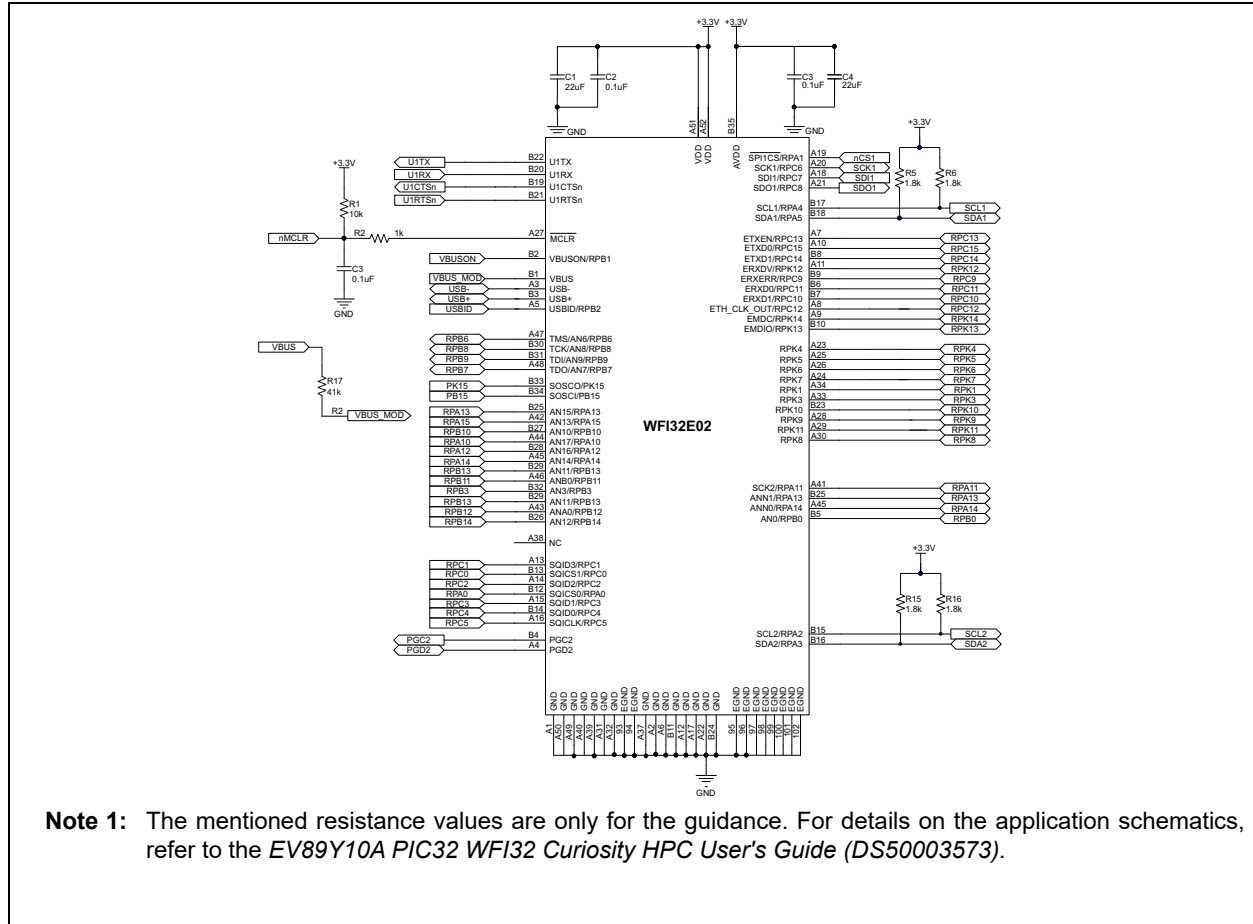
+3.3V +3.3V

C1 22uF C2 0.1uF GND

C3 0.1uF C4 22uF GND

A51 A52 B35

VDD VDD AVDD

U1TX B22 U1TX
U1RX B20 U1RX
U1CTSn B19 U1CTSn
U1RTSn B21 U1RTSn

+3.3V
R1 10k
nMCLR R2 1k A27 MCLR
C3 0.1uF
GND

VBUSON B2 VBUSON/RPB1
VBUS_MOD B1 VBUS
USB- A3 USB-
USB+ B3 USB+
USBID A5 USBID/RPB2

RPB6 A47 TMS/AN6/RPB6
RPB8 B30 TCK/AN8/RPB8
RPB9 B31 TDI/AN9/RPB9
RPB7 A48 TDO/AN7/RPB7

VBUS
R17 41k
R2 VBUS_MOD

PK15 B33 SOSCO/PK15
PB15 B34 SOSCI/PB15

RPA13 B25 AN15/RPA13
RPA15 A42 AN13/RPA15
RPB10 B27 AN10/RPB10
RPA10 A44 AN17/RPA10
RPA12 B28 AN16/RPA12
RPA14 A45 AN14/RPA14
RPB13 B29 AN11/RPB13
RPB11 A46 ANB0/RPB11
RPB3 B32 AN3/RPB3
RPB13 B29 AN11/RPB13
RPB12 A43 ANA0/RPB12
RPB14 B26 AN12/RPB14

A38 NC

A13 SQID3/RPC1
RPC1 B13 SQICS1/RPC0
RPC0 A14 SQID2/RPC2
RPC2 B12 SQICS0/RPA0
RPA0 A15 SQID1/RPC3
RPC3 B14 SQID0/RPC4
RPC4 A16 SQICLK/RPC5
RPC5

PGC2 B4 PGC2
PGD2 A4 PGD2

WFI32E02

SPI1CS/RPA1 A19 nCS1
SCK1/RPC6 A20 SCK1
SDI1/RPC7 A18 SDI1
SDO1/RPC8 A21 SDO1

+3.3V
R5 1.8k R6 1.8k
SCL1/RPA4 B17 SCL1
SDA1/RPA5 B18 SDA1

ETXEN/RPC13 A7 RPC13
ETXD0/RPC15 A10 RPC15
ETXD1/RPC14 B8 RPC14
ERXDV/RPK12 A11 RPK12
ERXERR/RPC9 B9 RPC9
ERXD0/RPC11 B6 RPC11
ERXD1/RPC10 B7 RPC10
ETH_CLK_OUT/RPC12 A8 RPC12
EMDC/RPK14 A9 RPK14
EMDIO/RPK13 B10 RPK13

RPK4 A23 RPK4
RPK5 A25 RPK5
RPK6 A26 RPK6
RPK7 A24 RPK7
RPK1 A34 RPK1
RPK3 A33 RPK3
RPK10 B23 RPK10
RPK9 A28 RPK9
RPK11 A29 RPK11
RPK8 A30 RPK8

SCK2/RPA11 A41 RPA11
ANN1/RPA13 B25 RPA13
ANN0/RPA14 A45 RPA14
AN0/RPB0 B5 RPB0

+3.3V
R15 1.8k R16 1.8k
SCL2/RPA2 B15 SCL2
SDA2/RPA3 B16 SDA2

GND GND GND GND GND GND EGND EGND GND GND GND GND GND GND GND GND EGND EGND EGND EGND EGND EGND EGND EGND
A1 A50 A49 A40 A39 A31 A32 93 94 A37 A2 A6 B11 A17 A22 B24 95 96 97 98 99 100 101 102

GND

Note 1: The mentioned resistance values are only for the guidance. For details on the application schematics, refer to the EV89Y10A PIC32 WFI32 Curiosity HPC User's Guide (DS50003573).